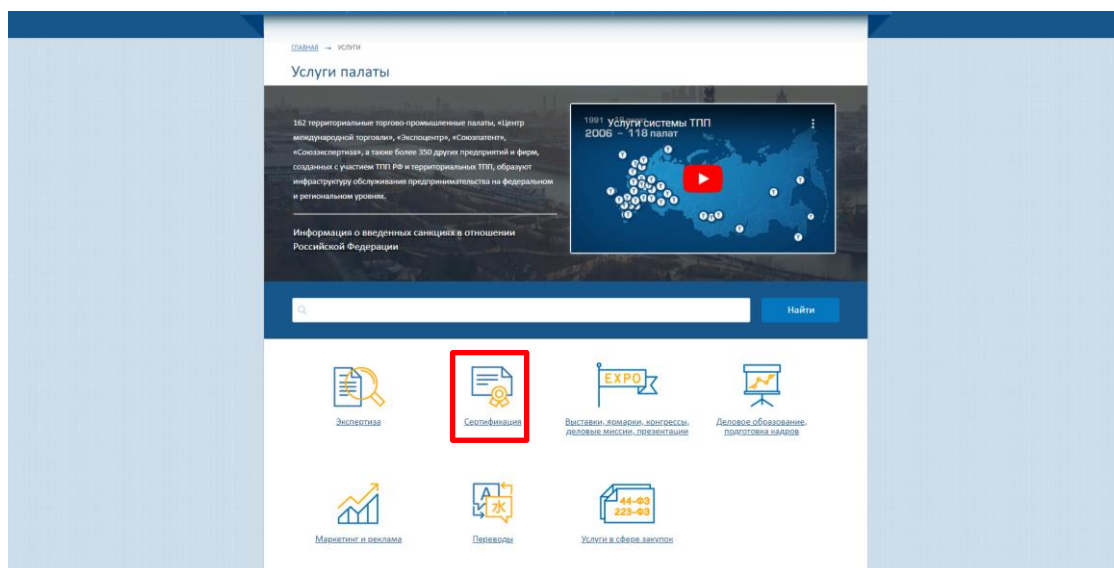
ГЛАВНАЯ → УСЛУГИ

Услуги палаты

162 территориальные торгово-промышленные палаты, «Центр международной торговли», «Экспоцентр», «Союзпатент», «Союзэкспертиза», а также более 350 других предприятий и фирм, созданных с участием ТПП РФ и территориальных ТПП, образуют инфраструктуру обслуживания предпринимательства на федеральном и региональном уровнях.

Информация о введенных санкциях в отношении Российской Федерации

1991 Услуги системы ТПП
2006 – 118 палат

Найти

Экспертиза

Сертификация

EXPO

Выставки, ярмарки, конгрессы, деловые миссии, презентации

Деловое образование, подготовка кадров

Маркетинг и реклама

A 水

Переводы

44-ФЗ
223-ФЗ

Услуги в сфере закупок